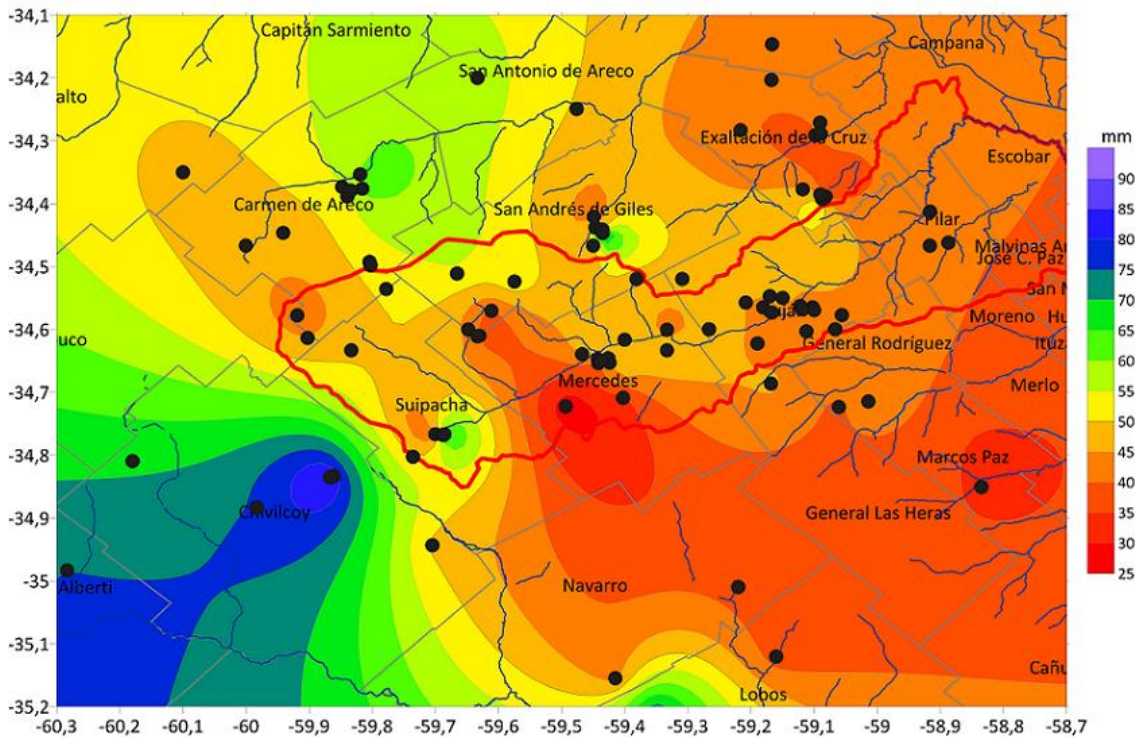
-34,1
-34,2
-34,3
-34,4
-34,5
-34,6
-34,7
-34,8
-34,9
-35
-35,1
-35,2

Capitán Sarmiento
San Antonio de Areco
Campana
alto
Exaltación de la Cruz
Escobar
Carmen de Areco
San Andrés de Giles
Pilar
Malvinas Ar
José C. Paz
San M
Luján
Moreno
Hu
uco
General Rodríguez
Ituz
Mercedes
Merlo
Suipacha
Marcos Paz
Chivilcoy
General Las Heras
Alberti
Navarro
Lobos
Cañu

-60,3 -60,2 -60,1 -60 -59,9 -59,8 -59,7 -59,6 -59,5 -59,4 -59,3 -59,2 -59,1 -59 -58,9 -58,8 -58,7

mm
90
85
80
75
70
65
60
55
50
45
40
35
30
25